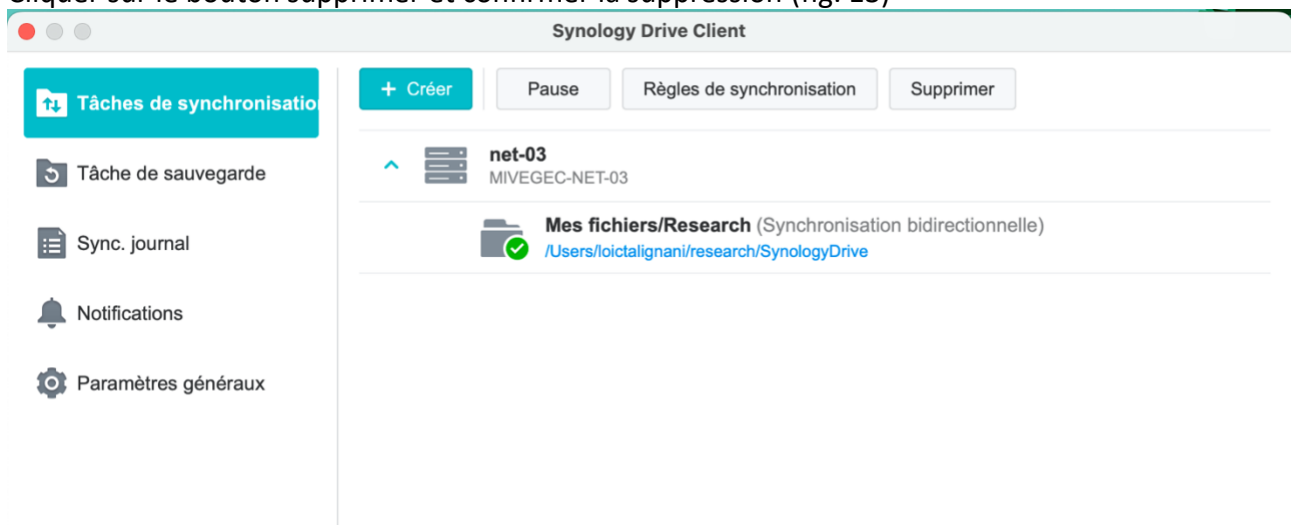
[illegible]

Synology Drive Client

Tâches de synchronisatio

Tâche de sauvegarde

Sync. journal

Notifications

Paramètres généraux

+ Créer

Pause

Règles de synchronisation

Supprimer

net-03
MIVEGEC-NET-03

Mes fichiers/Research (Synchronisation bidirectionnelle)
/Users/loictalignani/research/SynologyDrive